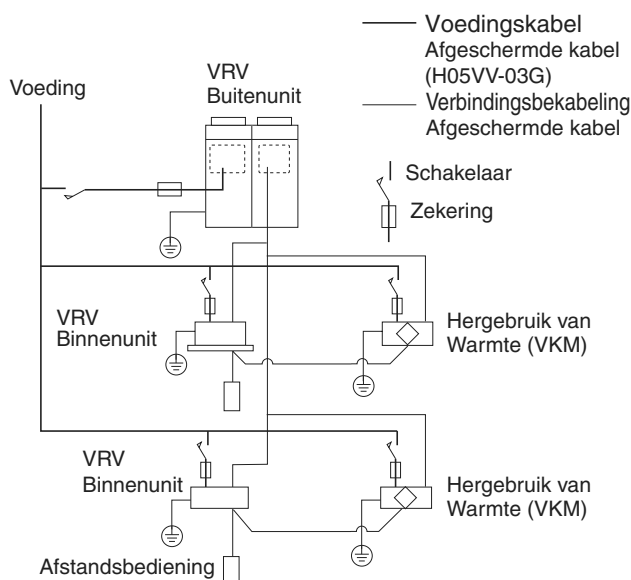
Voedingskabel
Afgeschermde kabel
(H05VV-03G)
Verbindingsbekabeling
Afgeschermde kabel

Voeding

VRV
Buitenunit

Schakelaar

Zekering

VRV
Binnenunit

Hergebruik van
Warmte (VKM)

VRV
Binnenunit

Hergebruik van
Warmte (VKM)

Afstandsbediening